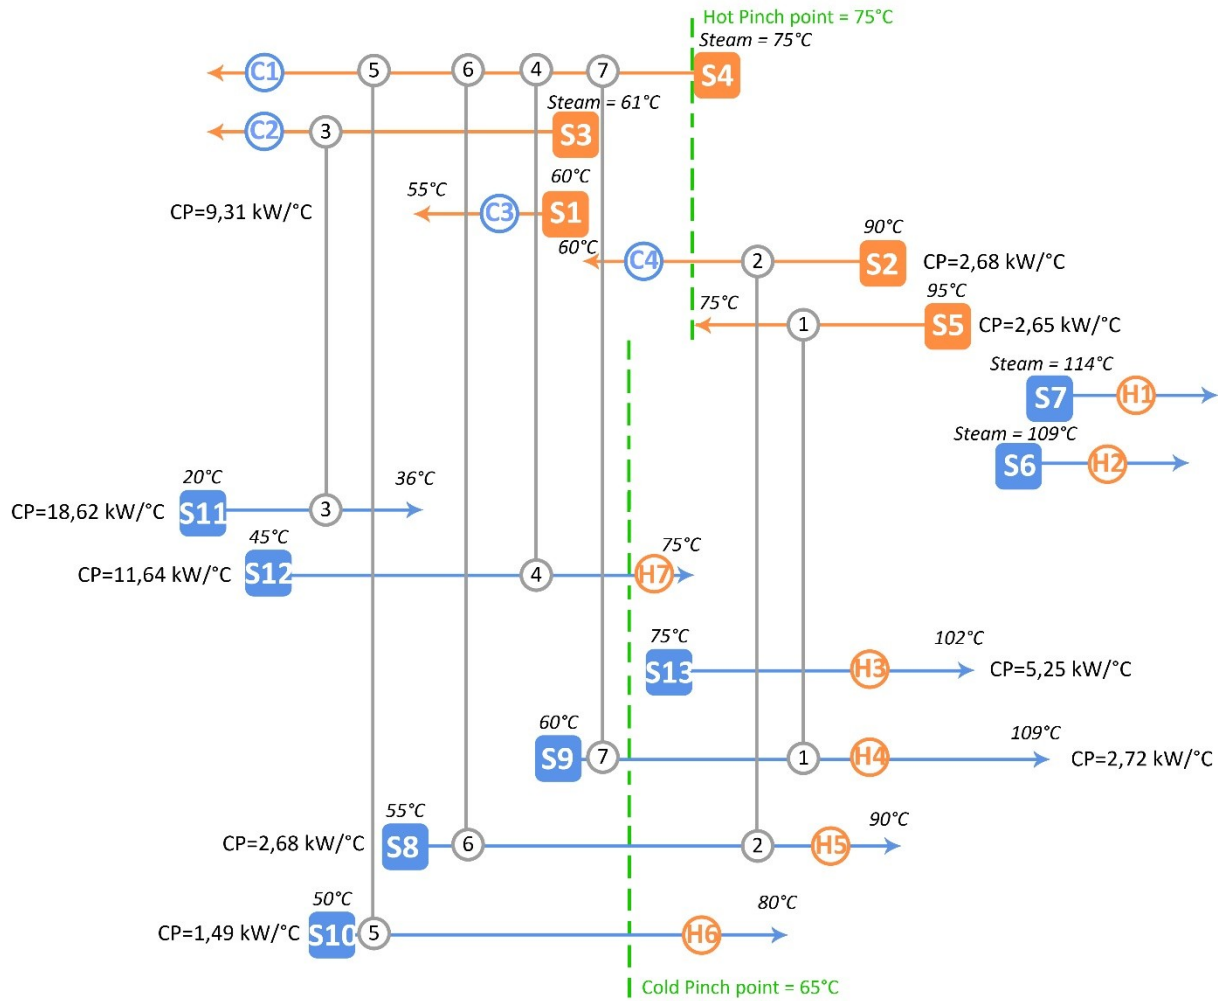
Hot Pinch point = 75°C

Steam = 75°C

C1 5 6 4 7 S4

Steam = 61°C

C2 3 S3

60°C

55°C C3 S1

CP=9,31 kW/°C

90°C

60°C C4 2 S2 CP=2,68 kW/°C

95°C

75°C 1 S5 CP=2,65 kW/°C

Steam = 114°C

S7 H1

Steam = 109°C

S6 H2

20°C

36°C

CP=18,62 kW/°C S11 3

45°C

75°C

CP=11,64 kW/°C S12 4 H7

75°C

102°C

S13 H3 CP=5,25 kW/°C

60°C

109°C

S9 7 1 H4 CP=2,72 kW/°C

55°C

90°C

CP=2,68 kW/°C S8 6 2 H5

50°C

80°C

CP=1,49 kW/°C S10 5 H6

Cold Pinch point = 65°C